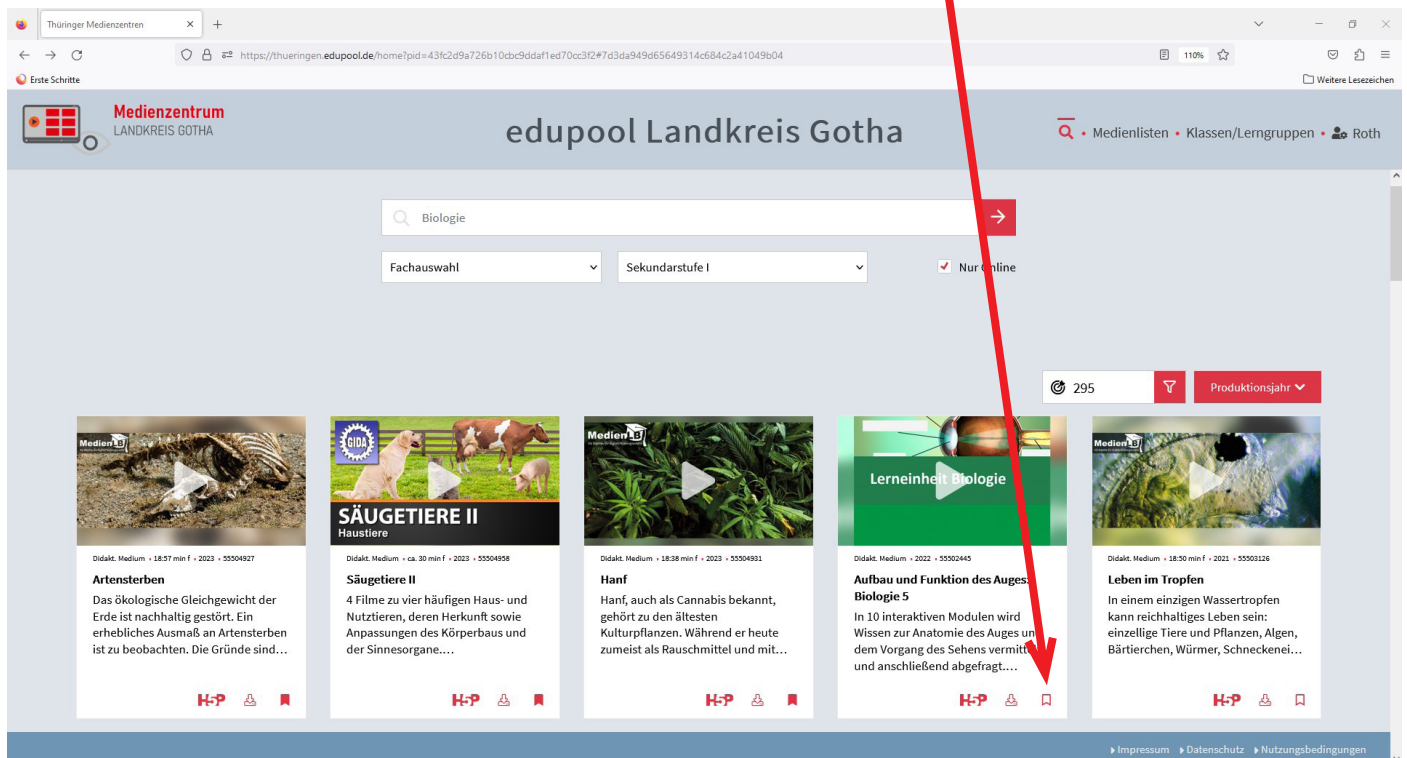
Thüringer Medienzentren

https://thueringen.edupool.de/home?pid=43fc2d9a726b10cbc9ddaf1ed70cc3f2#7d3da949d65649314c684c2a41049b04

110%

Erste Schritte

Weitere Lesezeichen

Medienzentrum
LANDKREIS GOTHA

edupool Landkreis Gotha

Medienlisten • Klassen/Lerngruppen • Roth

Biologie

Fachauswahl

Sekundarstufe I

Nur Online

295

Produktionsjahr

Medien LB

Didakt. Medium • 18:57 min f • 2023 • 55504927

Artensterben

Das ökologische Gleichgewicht der Erde ist nachhaltig gestört. Ein erhebliches Ausmaß an Artensterben ist zu beobachten. Die Gründe sind…

GIDA

SÄUGETIERE II
Haustiere

Didakt. Medium • ca. 30 min f • 2023 • 55504958

Säugetiere II

4 Filme zu vier häufigen Haus- und Nutztieren, deren Herkunft sowie Anpassungen des Körperbaus und der Sinnesorgane….

Medien LB

Didakt. Medium • 18:38 min f • 2023 • 55504931

Hanf

Hanf, auch als Cannabis bekannt, gehört zu den ältesten Kulturpflanzen. Während er heute zumeist als Rauschmittel und mit…

Lerneinheit Biologie

Didakt. Medium • 2022 • 55502445

Aufbau und Funktion des Auges: Biologie 5

In 10 interaktiven Modulen wird Wissen zur Anatomie des Auges und dem Vorgang des Sehens vermittelt und anschließend abgefragt.…

Medien LB

Didakt. Medium • 18:50 min f • 2021 • 55503126

Leben im Tropfen

In einem einzigen Wassertropfen kann reichhaltiges Leben sein: einzellige Tiere und Pflanzen, Algen, Bärtierchen, Würmer, Schneckenei…

H5P H5P H5P H5P H5P

Impressum Datenschutz Nutzungsbedingungen